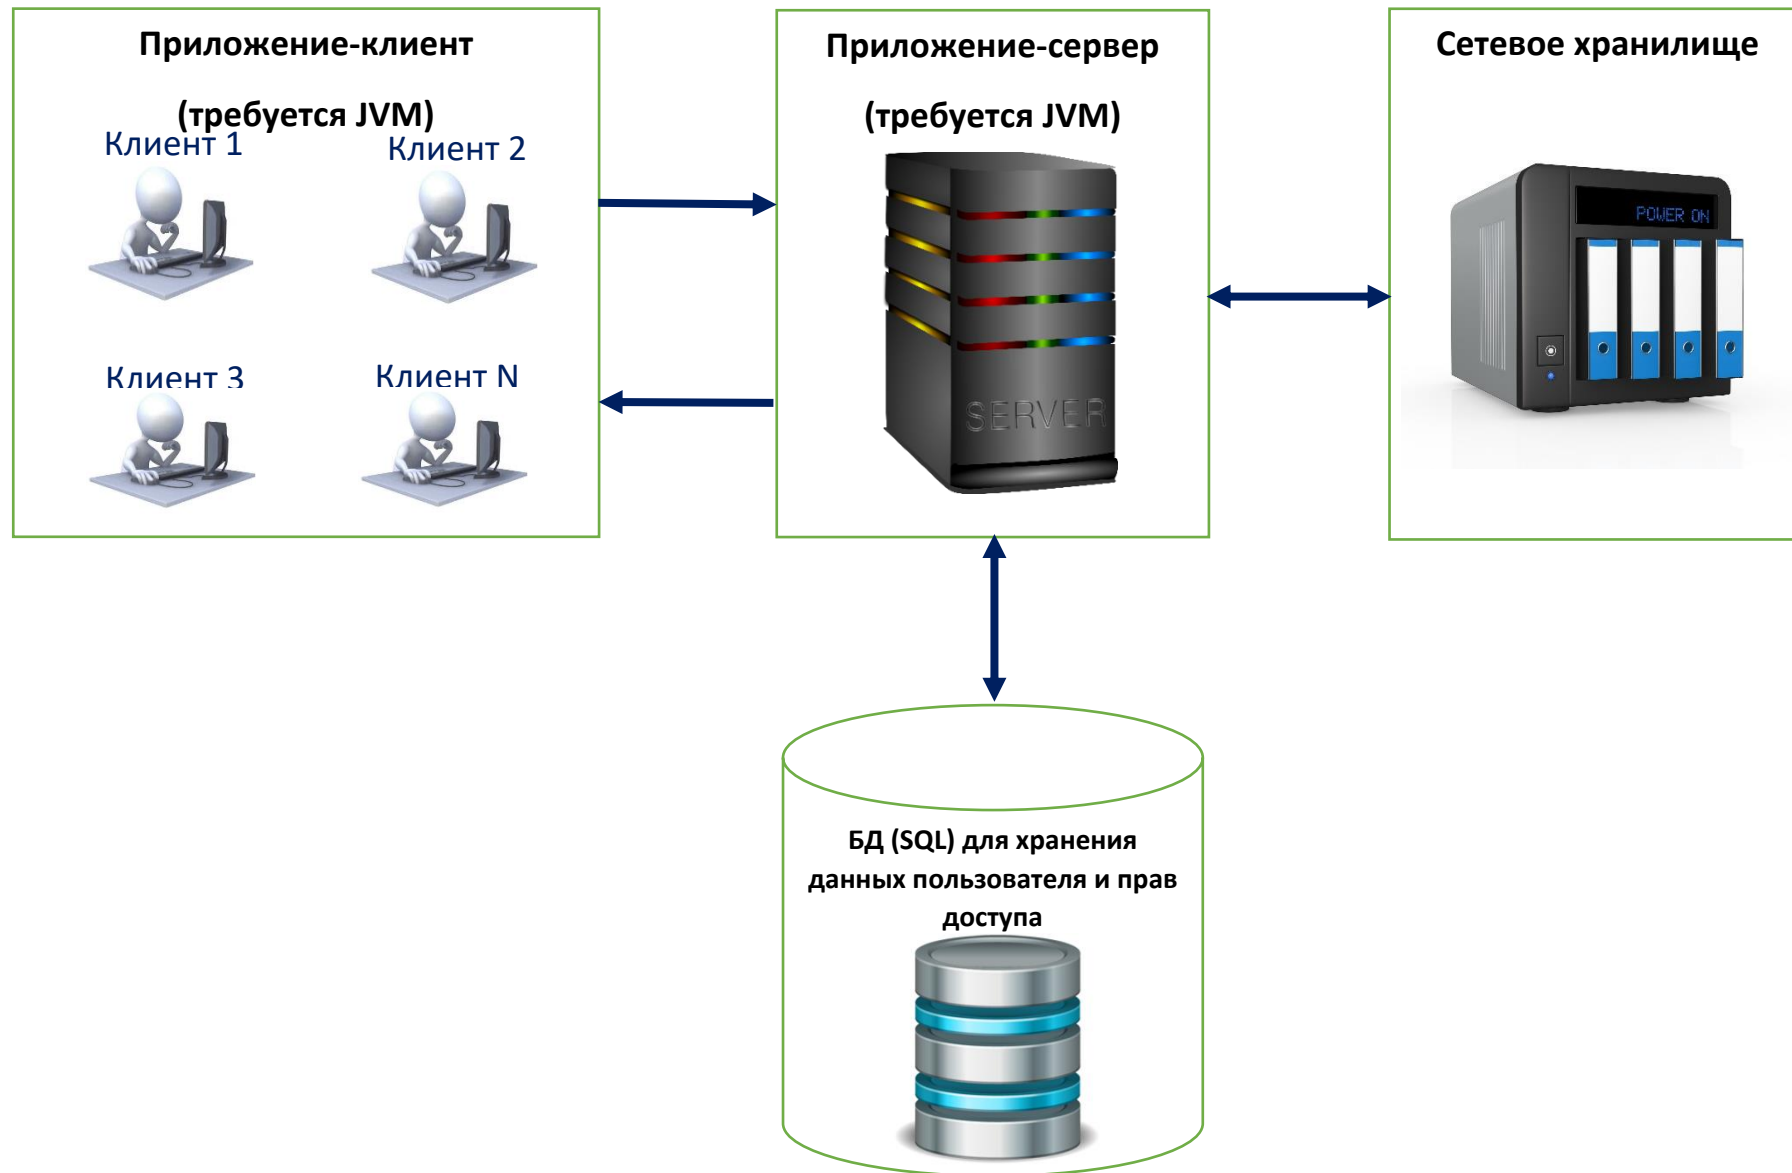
Приложение-клиент

(требуется JVM)

Клиент 1

Клиент 2

Клиент 3

Клиент N

Приложение-сервер

(требуется JVM)

SERVER

Сетевое хранилище

POWER ON

БД (SQL) для хранения данных пользователя и прав доступа